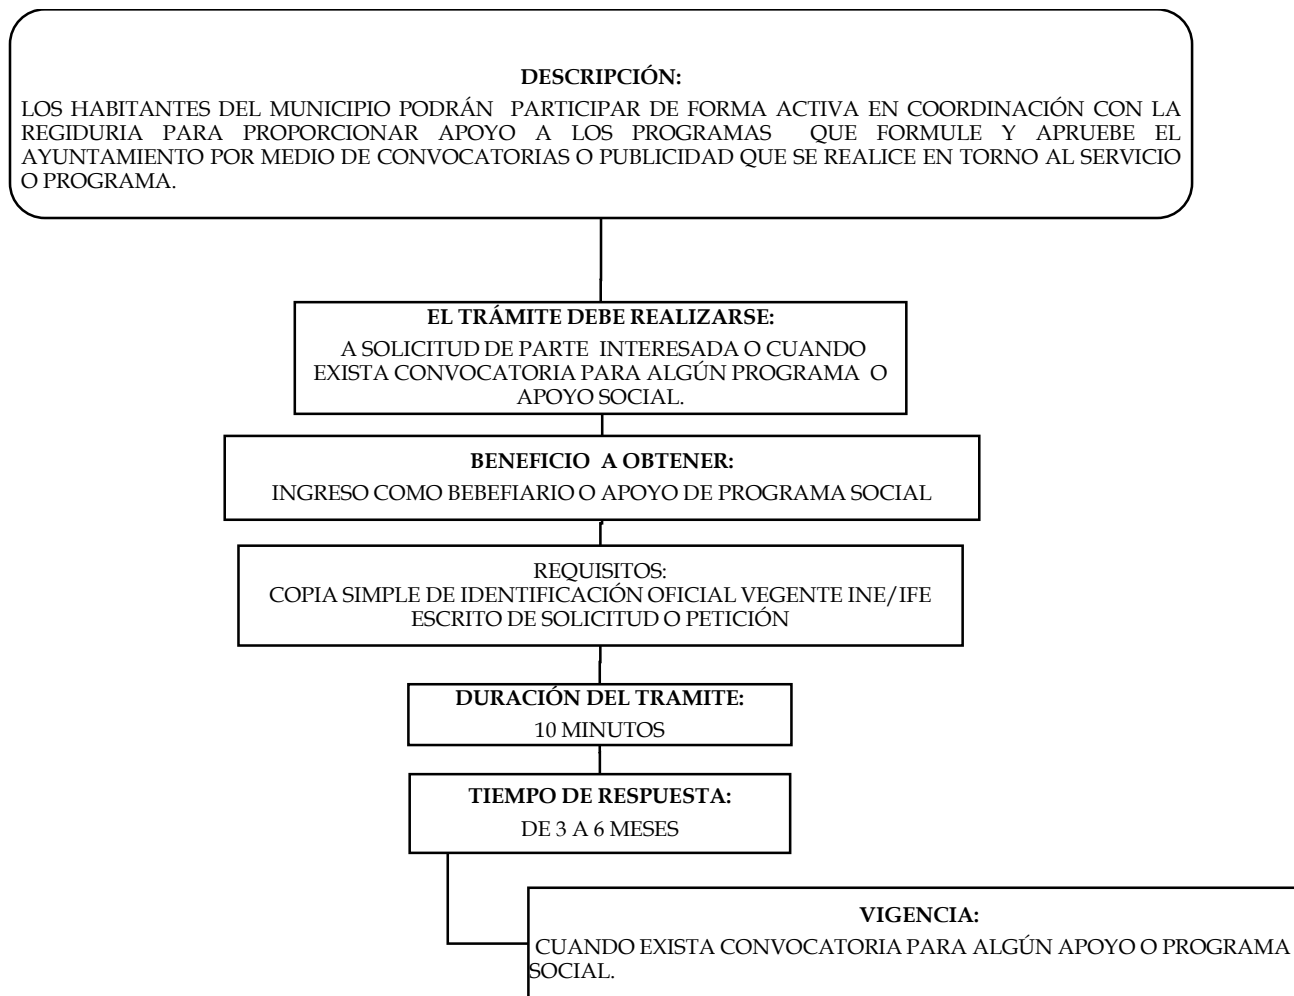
DESCRIPCIÓN:
LOS HABITANTES DEL MUNICIPIO PODRÁN PARTICIPAR DE FORMA ACTIVA EN COORDINACIÓN CON LA REGIDURIA PARA PROPORCIONAR APOYO A LOS PROGRAMAS QUE FORMULE Y APRUEBE EL AYUNTAMIENTO POR MEDIO DE CONVOCATORIAS O PUBLICIDAD QUE SE REALICE EN TORNO AL SERVICIO O PROGRAMA.

EL TRÁMITE DEBE REALIZARSE:
A SOLICITUD DE PARTE INTERESADA O CUANDO EXISTA CONVOCATORIA PARA ALGÚN PROGRAMA O APOYO SOCIAL.

BENEFICIO A OBTENER:
INGRESO COMO BEBEFIARIO O APOYO DE PROGRAMA SOCIAL

REQUISITOS:
COPIA SIMPLE DE IDENTIFICACIÓN OFICIAL VEGENTE INE/IFE
ESCRITO DE SOLICITUD O PETICIÓN

DURACIÓN DEL TRAMITE:
10 MINUTOS

TIEMPO DE RESPUESTA:
DE 3 A 6 MESES

VIGENCIA:
CUANDO EXISTA CONVOCATORIA PARA ALGÚN APOYO O PROGRAMA SOCIAL.